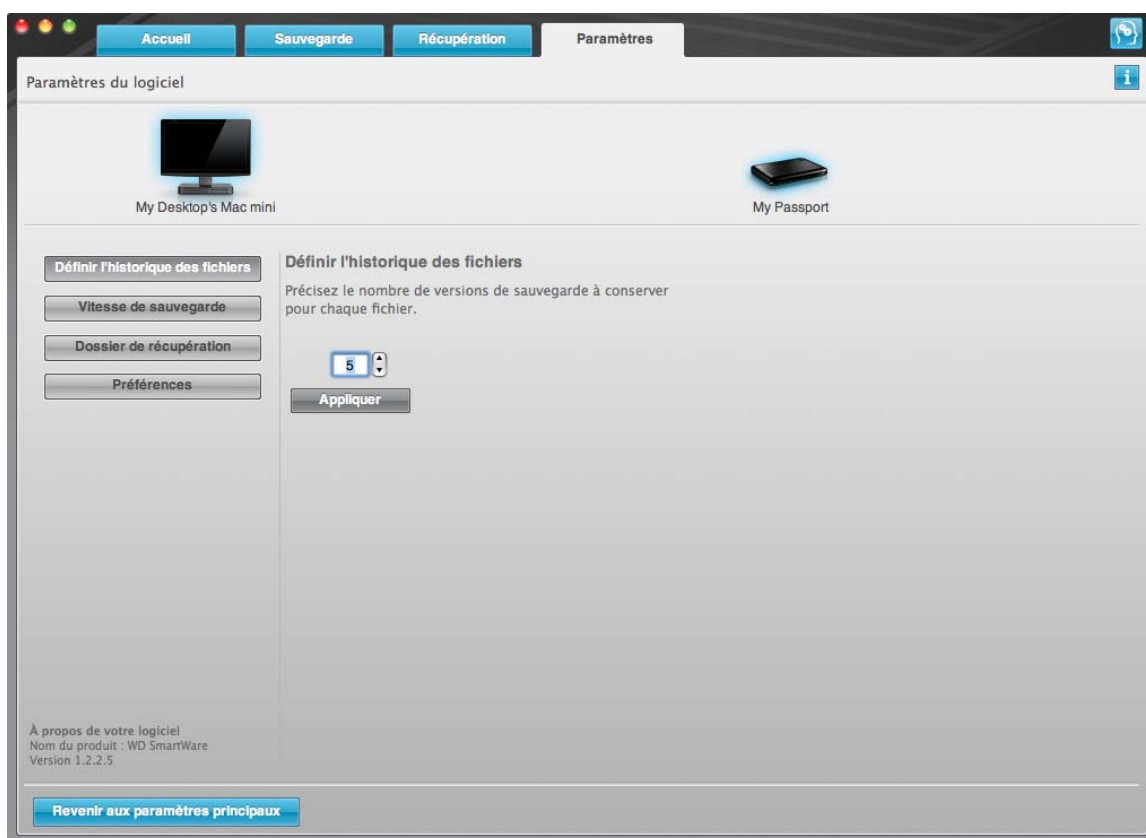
Accueil
Sauvegarde
Récupération
Paramètres

Paramètres du logiciel

i

My Desktop's Mac mini

My Passport

Définir l'historique des fichiers

Vitesse de sauvegarde

Dossier de récupération

Préférences

Définir l'historique des fichiers

Précisez le nombre de versions de sauvegarde à conserver pour chaque fichier.

5

Appliquer

À propos de votre logiciel
Nom du produit : WD SmartWare
Version 1.2.2.5

Revenir aux paramètres principaux